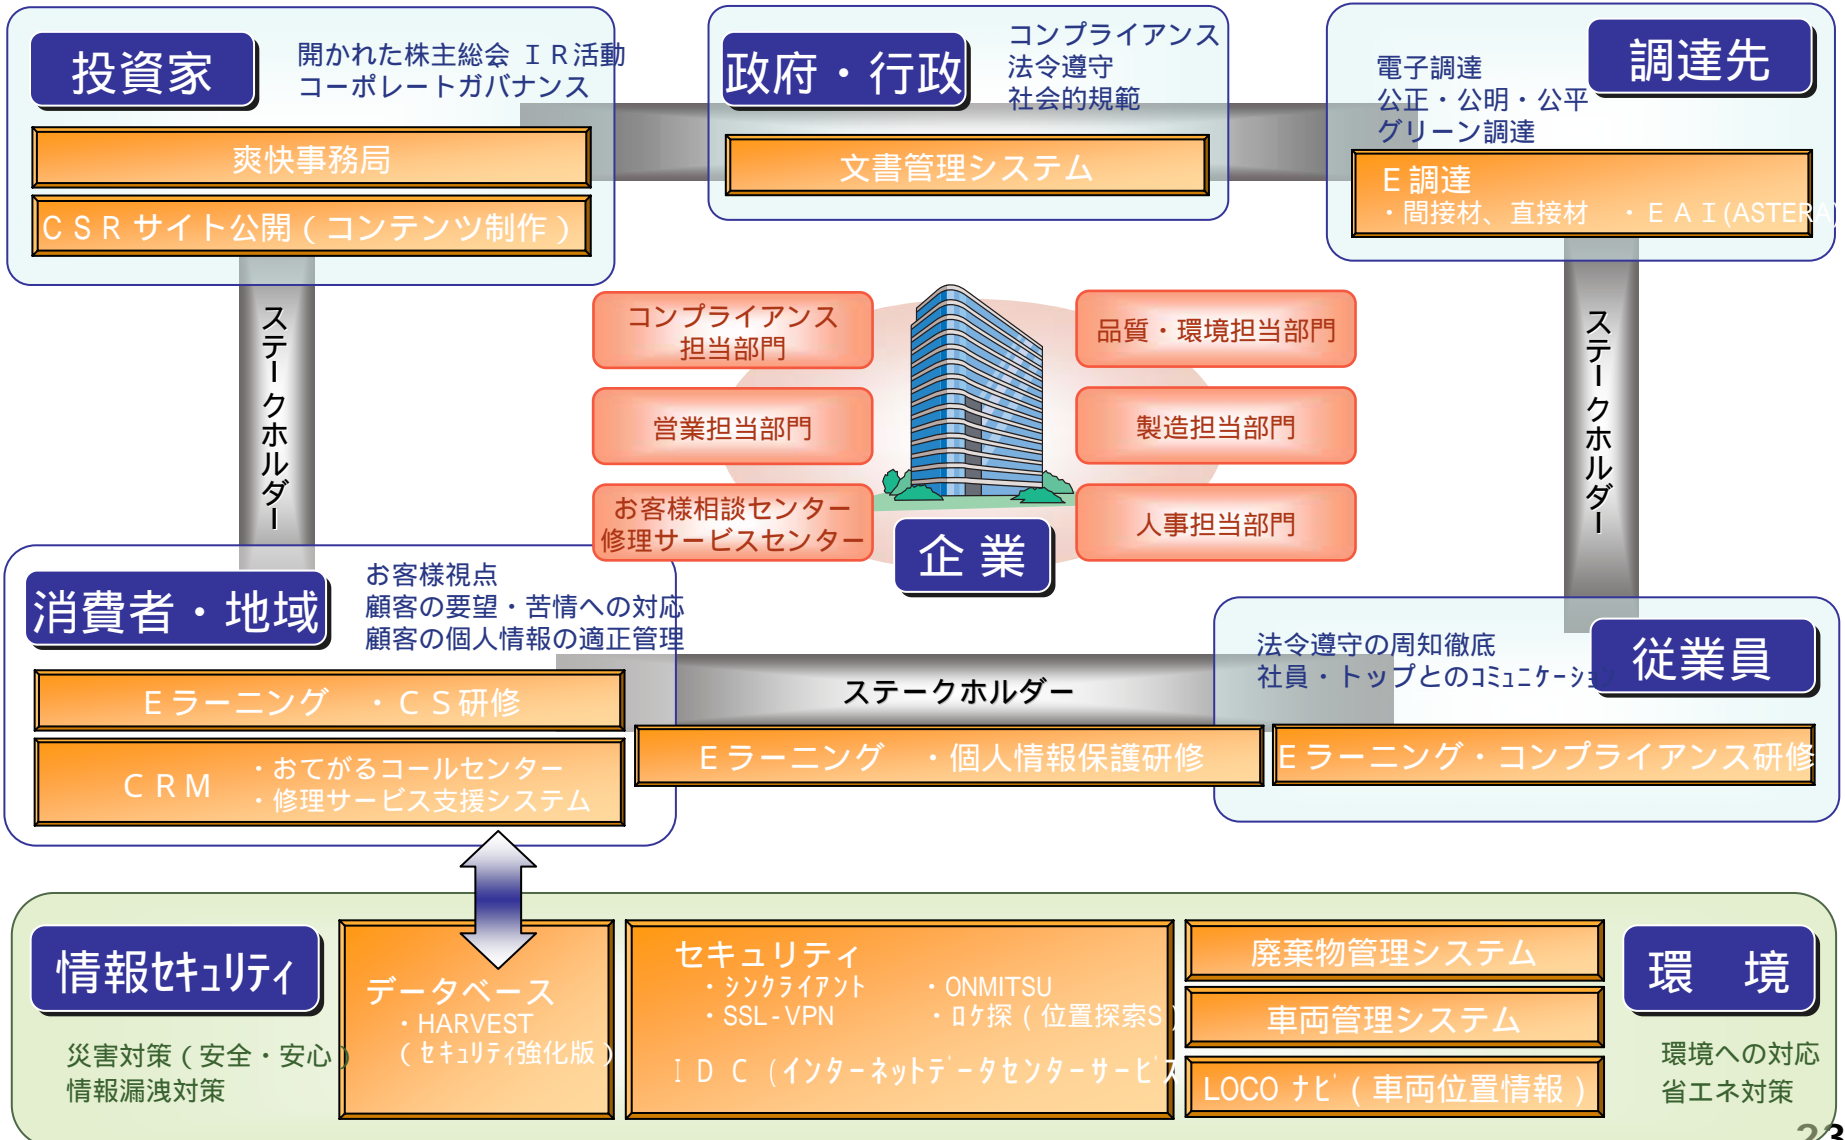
投資家

開かれた株主総会 ＩＲ活動
コーポレートガバナンス

爽快事務局

ＣＳＲサイト公開（コンテンツ制作）

政府・行政

コンプライアンス
法令遵守
社会的規範

文書管理システム

調達先

電子調達
公正・公明・公平
グリーン調達

Ｅ調達
・間接材、直接材　・ＥＡＩ(ASTERIA)

ステークホルダー

コンプライアンス担当部門

営業担当部門

お客様相談センター
修理サービスセンター

品質・環境担当部門

製造担当部門

人事担当部門

企業

ステークホルダー

消費者・地域

お客様視点
顧客の要望・苦情への対応
顧客の個人情報の適正管理

Ｅラーニング　・ＣＳ研修

ＣＲＭ　・おてがるコールセンター
・修理サービス支援システム

ステークホルダー

Ｅラーニング　・個人情報保護研修

従業員

法令遵守の周知徹底
社員・トップとのｺﾐｭﾆｹｰｼｮ

Ｅラーニング・コンプライアンス研修

情報ｾｷｭﾘﾃｨ

災害対策（安全・安心）
情報漏洩対策

データベース
・HARVEST
（ｾｷｭﾘﾃｨ強化版）

セキュリティ
・ｼﾝｸﾗｲｱﾝﾄ
・SSL-VPN
・ONMITSU
・ﾛｹ探（位置探索S）
ＩＤＣ（ｲﾝﾀｰﾈｯﾄﾃﾞｰﾀｾﾝﾀｰｻｰﾋﾞｽ

廃棄物管理システム

車両管理システム

LOCO ﾅﾋﾞ（車両位置情報）

環　境

環境への対応
省エネ対策

23